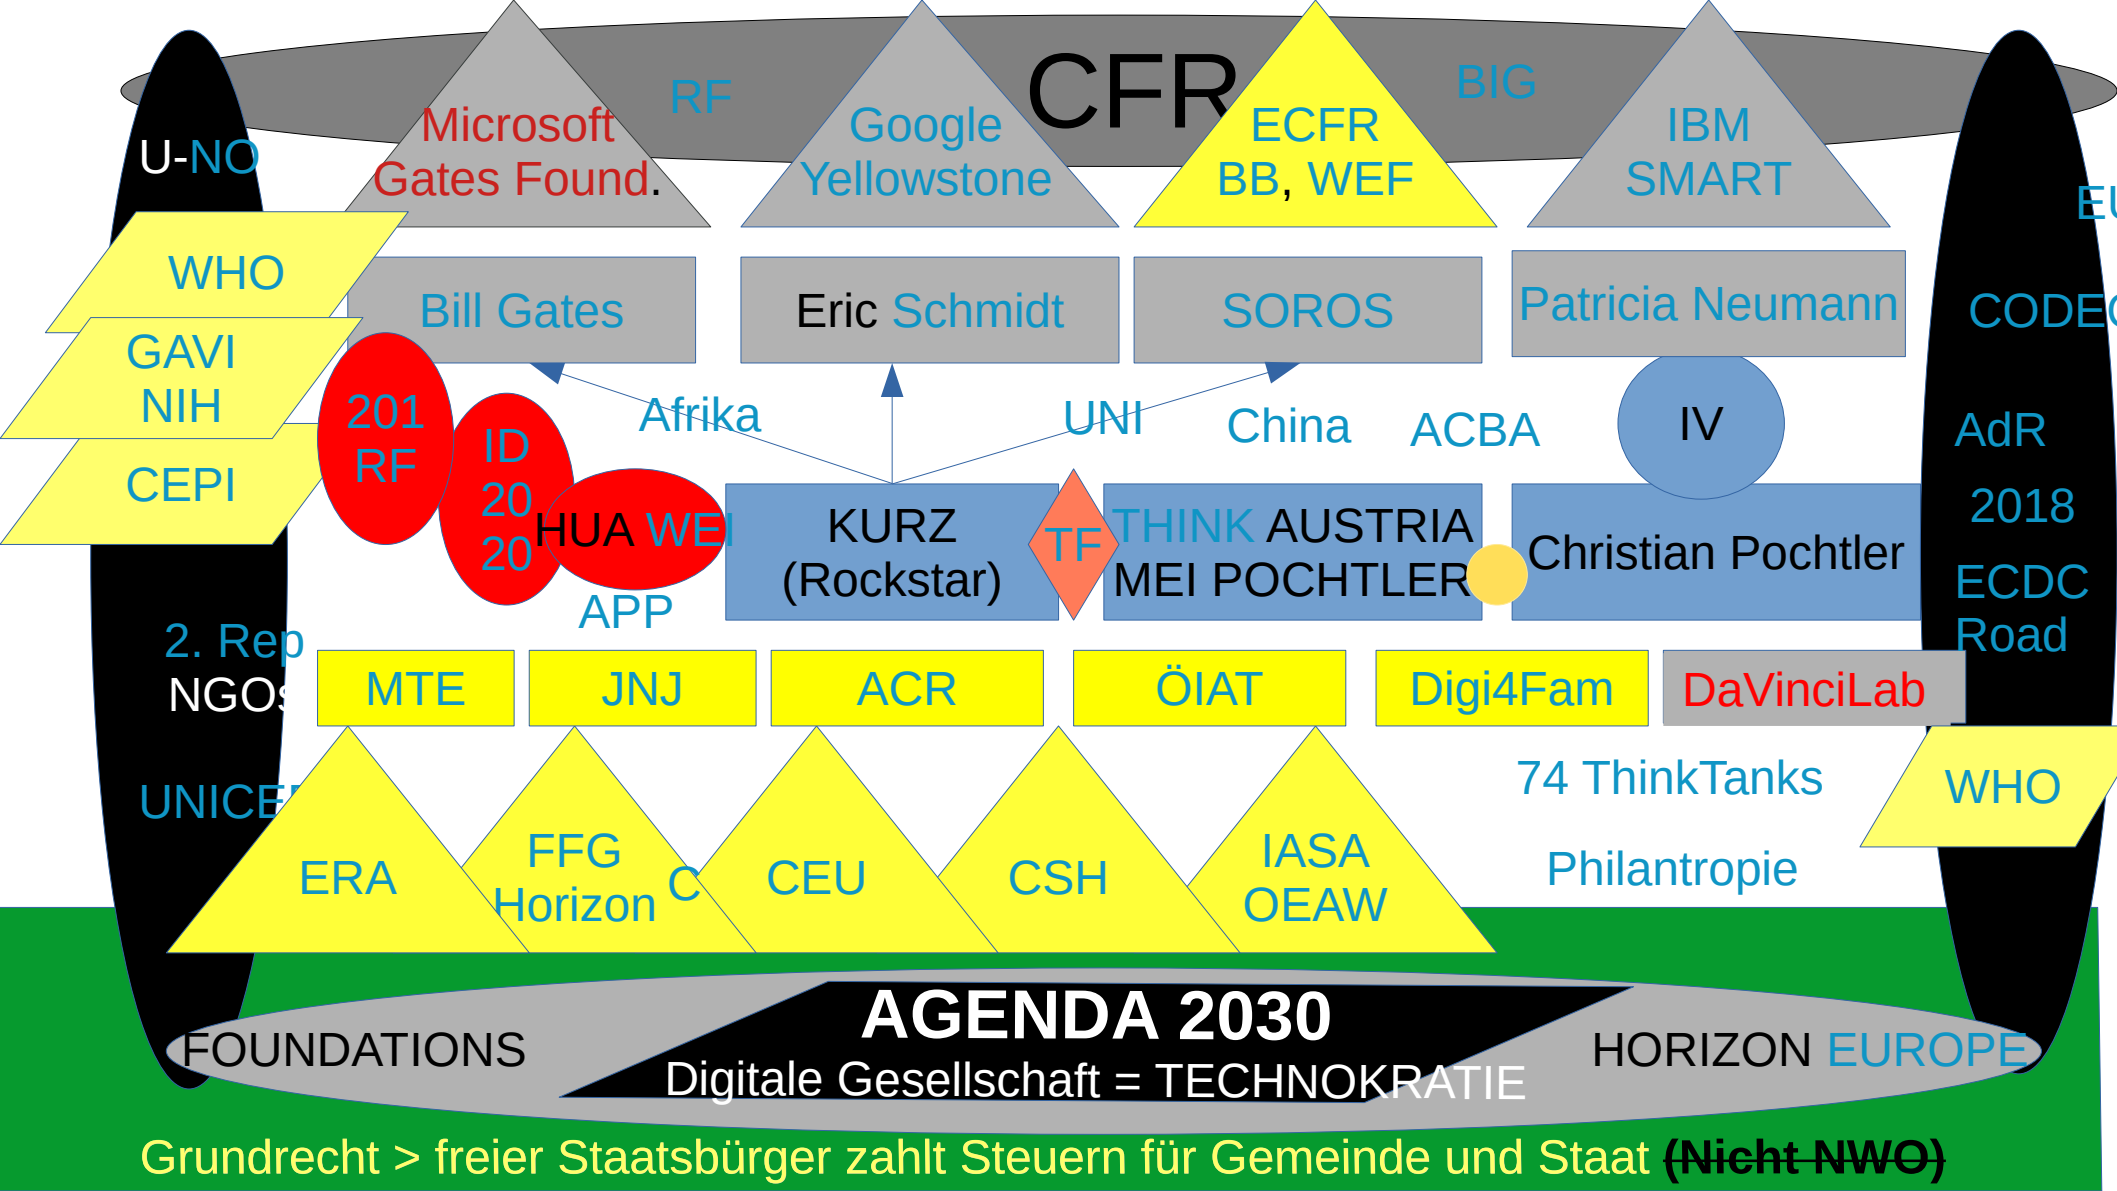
CFR

RF

BIG

U-NO

Microsoft
Gates Found.

Google
Yellowstone

ECFR
BB, WEF

IBM
SMART

EU

WHO

GAVI
NIH

CEPI

Bill Gates

Eric Schmidt

SOROS

Patricia Neumann

CODE

201
RF

ID
20
20

HUA WEI

Afrika

UNI

China

ACBA

IV

AdR

2018

KURZ
(Rockstar)

TF

THINK AUSTRIA
MEI POCHTLER

Christian Pochtler

ECDC
Road

APP

2. Rep
NGOs

MTE

JNJ

ACR

ÖIAT

Digi4Fam

DaVinciLab

74 ThinkTanks

WHO

UNICEF

ERA

FFG
Horizon

C

CEU

CSH

IASA
OEAW

Philantropie

AGENDA 2030
Digitale Gesellschaft = TECHNOKRATIE

FOUNDATIONS

HORIZON EUROPE

Grundrecht > freier Staatsbürger zahlt Steuern für Gemeinde und Staat ~~(Nicht NWO)~~